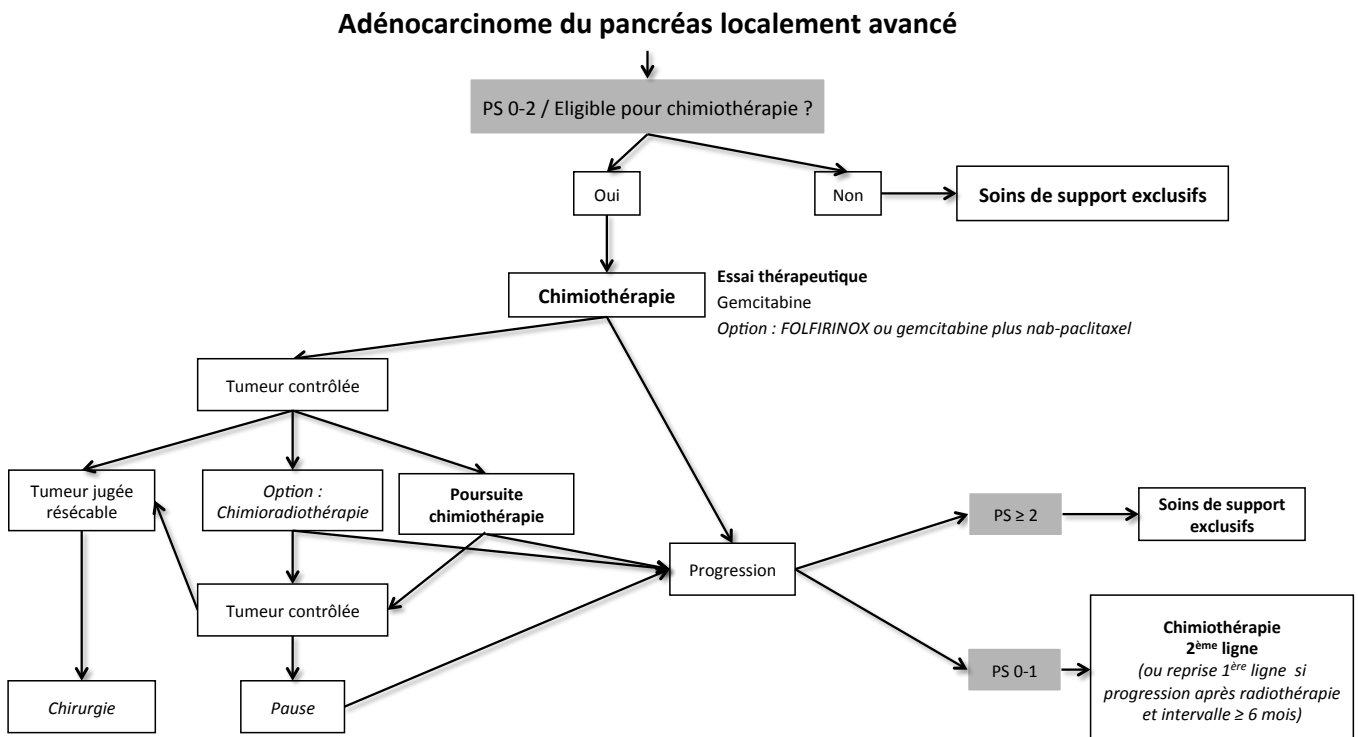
Adénocarcinome du pancréas localement avancé

PS 0-2 / Eligible pour chimiothérapie ?

Oui

Non

Soins de support exclusifs

Chimiothérapie

Essai thérapeutique
Gemcitabine
Option : FOLFIRINOX ou gemcitabine plus nab-paclitaxel

Tumeur contrôlée

Tumeur jugée résécable

Option : Chimioradiothérapie

Poursuite chimiothérapie

Progression

PS ≥ 2

Soins de support exclusifs

Tumeur contrôlée

Chirurgie

Pause

PS 0-1

Chimiothérapie 2$^{ème}$ ligne
(ou reprise 1$^{ère}$ ligne si progression après radiothérapie et intervalle ≥ 6 mois)